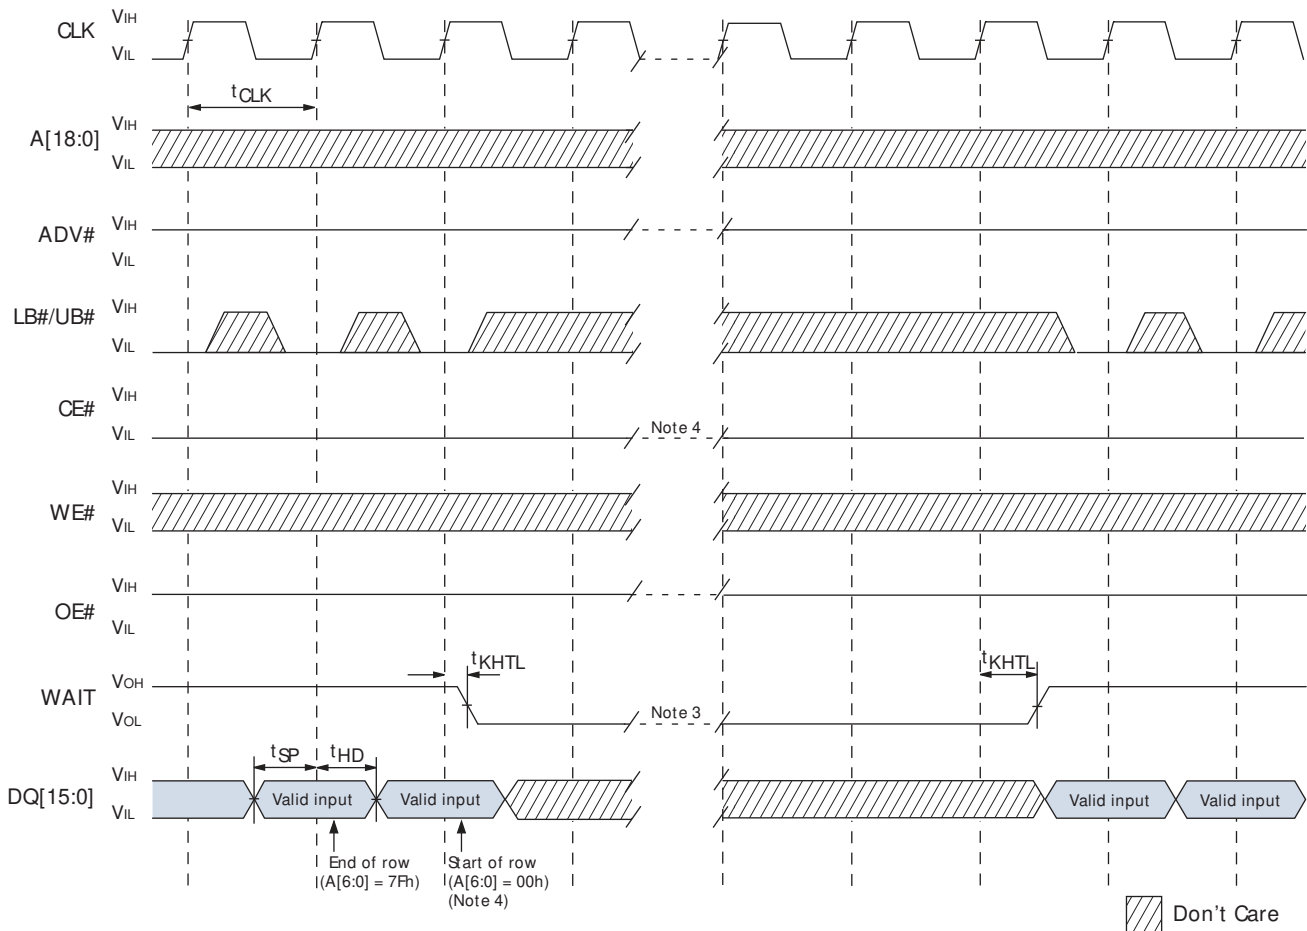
CLK $V_{IH}$ $V_{IL}$

$t_{CLK}$

A[18:0] $V_{IH}$ $V_{IL}$

ADV# $V_{IH}$ $V_{IL}$

LB#/UB# $V_{IH}$ $V_{IL}$

CE# $V_{IH}$ $V_{IL}$

Note 4

WE# $V_{IH}$ $V_{IL}$

OE# $V_{IH}$ $V_{IL}$

WAIT $V_{OH}$ $V_{OL}$

$t_{KHTL}$

$t_{KHTL}$

Note 3

$t_{SP}$ $t_{HD}$

DQ[15:0] $V_{IH}$ $V_{IL}$

Valid input

Valid input

Valid input

Valid input

End of row (A[6:0] = 7Fh)

Start of row (A[6:0] = 00h) (Note 4)

Don't Care